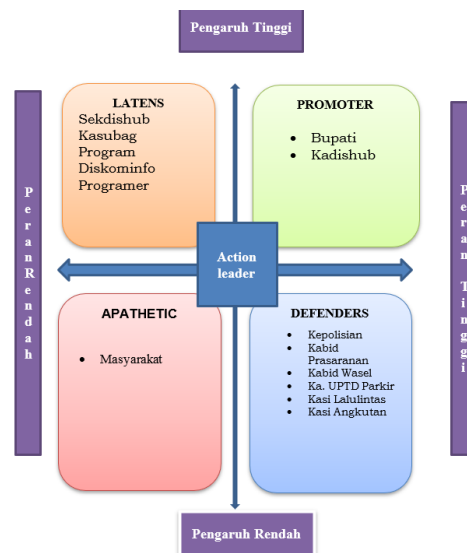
Pengaruh Tinggi

Peran Rendah

LATENS
Sekdishub
Kasubag Program
Diskominfo
Programer

PROMOTER
- Bupati
- Kadishub

Peran Tinggi

Action leader

APATHETIC
- Masyarakat

DEFENDERS
- Kepolisian
- Kabid Prasaranan
- Kabid Wasel
- Ka. UPTD Parkir
- Kasi Lalulintas
- Kasi Angkutan

Pengaruh Rendah